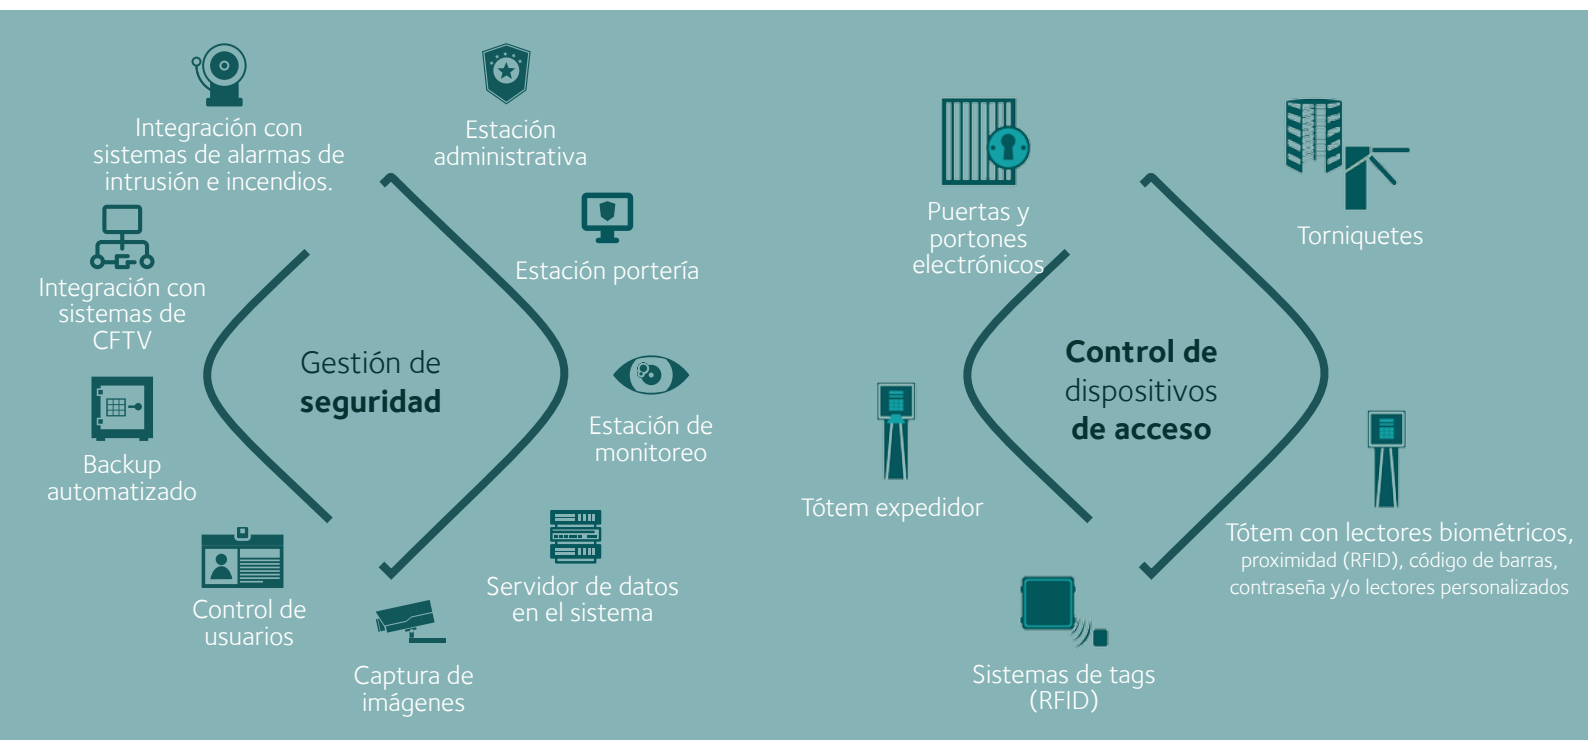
Integración con sistemas de alarmas de intrusión e incendios.

Estación administrativa

Estación portería

Integración con sistemas de CFTV

Gestión de **seguridad**

Estación de monitoreo

Backup automatizado

Servidor de datos en el sistema

Control de usuarios

Captura de imágenes

Puertas y portones electrónicos

Torniquetes

**Control de** dispositivos **de acceso**

Tótem expedidor

Tótem con lectores biométricos, proximidad (RFID), código de barras, contraseña y/o lectores personalizados

Sistemas de tags (RFID)